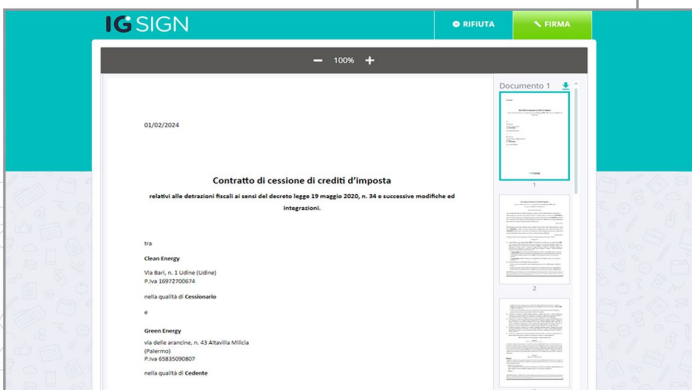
IG SIGN

RIFIUTA

FIRMA

100%

Documento 1

1

2

01/02/2024

Contratto di cessione di crediti d'imposta

relativi alle detrazioni fiscali ai sensi del decreto legge 19 maggio 2020, n. 34 e successive modifiche ed integrazioni.

tra

Clean Energy

Via Bari, n. 1 Udine (Udine)
P.iva 16972700674

nella qualità di Cessionario

e

Green Energy

via delle arancine, n. 43 Altavilla Milicia (Palermo)
P.iva 65835090807

nella qualità di Cedente